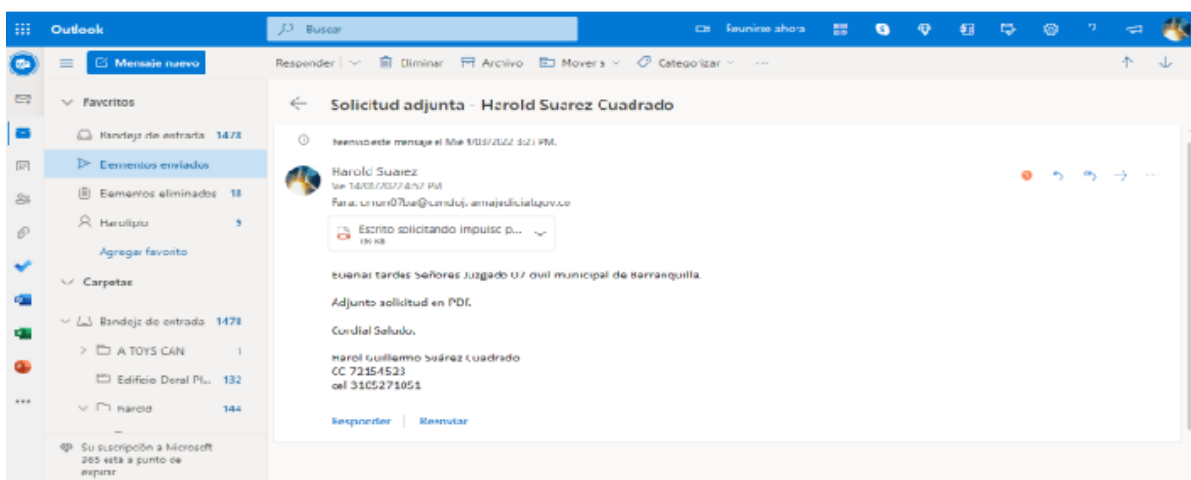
Outlook

Buscar

Reunirse ahora

Mensaje nuevo

Responder | Eliminar | Archivo | Mover a | Categorizar | ···

Favoritos

Bandeja de entrada 1478

Elementos enviados

Elementos eliminados 18

Harolipo 5

Agregar favorito

Carpetas

Bandeja de entrada 1478

A TOYS CAN 1

Edificio Doral Pl... 132

harold 144

Su suscripción a Microsoft 365 está a punto de expirar

Solicitud adjunta - Harold Suarez Cuadrado

Reenvió este mensaje el Mie 1/03/2022 3:21 PM.

Harold Suarez
Vie 14/01/2022 4:57 PM
Para: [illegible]07ba@cendoj.ramajudicial.gov.co

Escrito solicitando impulso p...
196 KB

Buenas tardes Señores Juzgado 07 civil municipal de Barranquilla.

Adjunto solicitud en PDF.

Cordial Saludo.

Harol Guillermo Suárez Cuadrado
CC 72154523
cel 3165271051

Responder | Reenviar